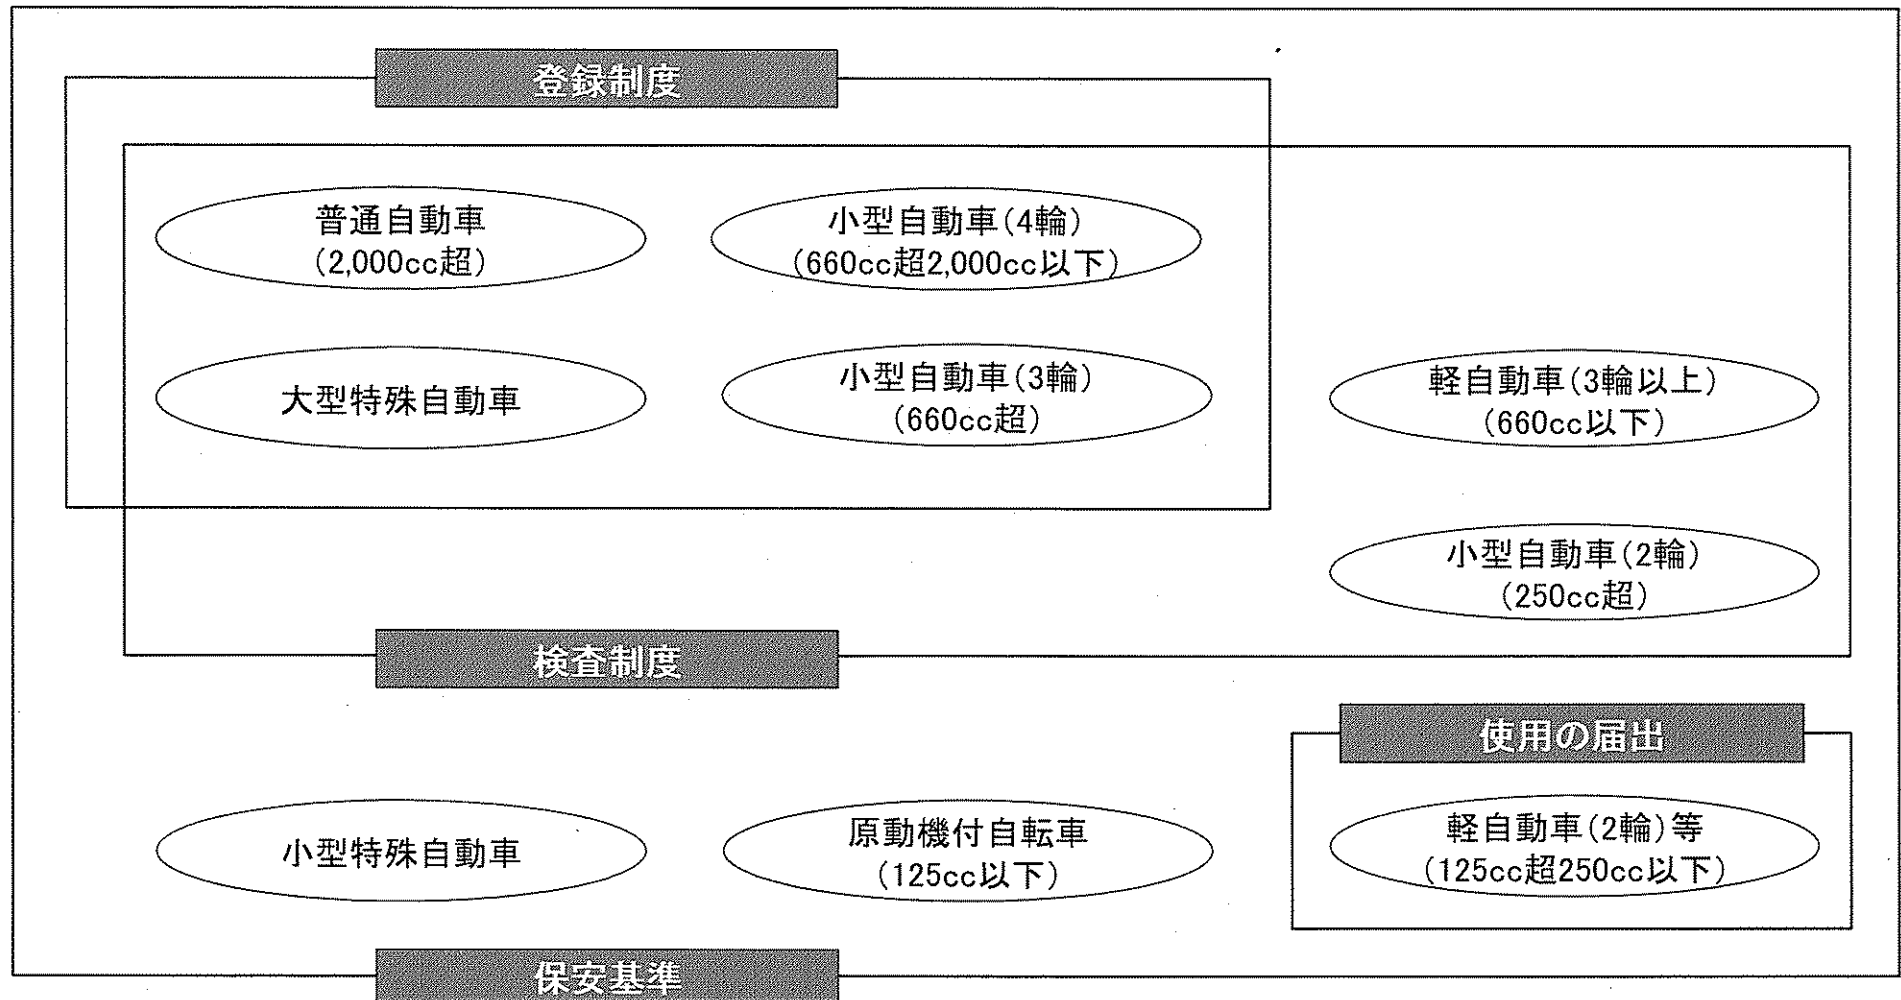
登録制度

普通自動車
(2,000cc超)

小型自動車(4輪)
(660cc超2,000cc以下)

大型特殊自動車

小型自動車(3輪)
(660cc超)

軽自動車(3輪以上)
(660cc以下)

小型自動車(2輪)
(250cc超)

検査制度

使用の届出

小型特殊自動車

原動機付自転車
(125cc以下)

軽自動車(2輪)等
(125cc超250cc以下)

保安基準